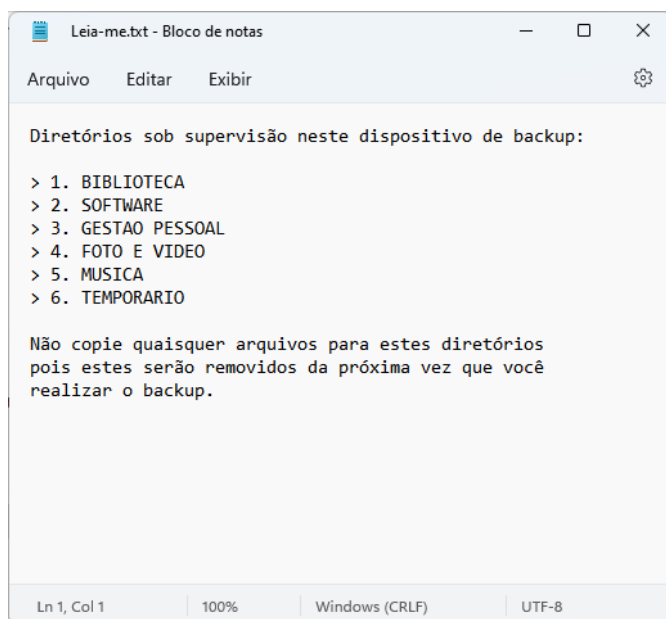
Leia-me.txt - Bloco de notas

Arquivo Editar Exibir

Diretórios sob supervisão neste dispositivo de backup:

> 1. BIBLIOTECA
> 2. SOFTWARE
> 3. GESTAO PESSOAL
> 4. FOTO E VIDEO
> 5. MUSICA
> 6. TEMPORARIO

Não copie quaisquer arquivos para estes diretórios pois estes serão removidos da próxima vez que você realizar o backup.

Ln 1, Col 1 | 100% | Windows (CRLF) | UTF-8